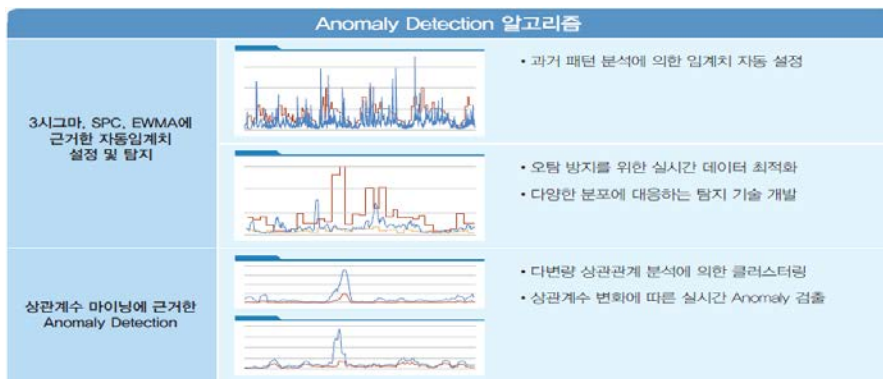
Anomaly Detection 알고리즘

3시그마, SPC, EWMA에 근거한 자동임계치 설정 및 탐지

• 과거 패턴 분석에 의한 임계치 자동 설정

• 오탐 방지를 위한 실시간 데이터 최적화

• 다양한 분포에 대응하는 탐지 기술 개발

상관계수 마이닝에 근거한 Anomaly Detection

• 다변량 상관관계 분석에 의한 클러스터링

• 상관계수 변화에 따른 실시간 Anomaly 검출